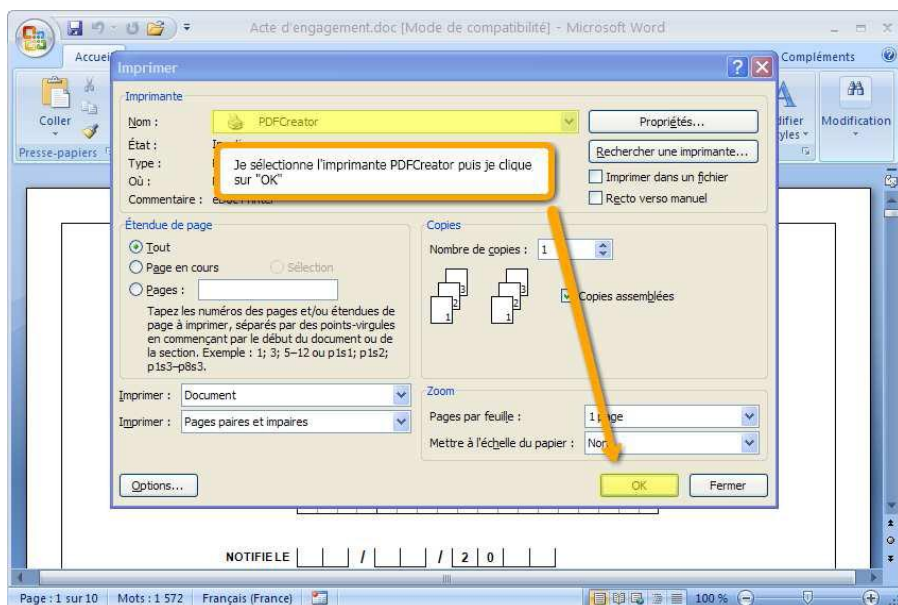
Acte d'engagement.doc [Mode de compatibilité] - Microsoft Word

Accueil

Compléments

Coller

Presse-papiers

difier
tyles

Modification

Imprimer

Imprimante

Nom : PDFCreator

État :

Type :

Où :

Commentaire :

Propriétés...

Rechercher une imprimante...

Imprimer dans un fichier

Recto verso manuel

Je sélectionne l'imprimante PDFCreator puis je clique sur "OK"

Étendue de page

Tout

Page en cours

Sélection

Pages :

Tapez les numéros des pages et/ou étendues de page à imprimer, séparés par des points-virgules en commençant par le début du document ou de la section. Exemple : 1; 3; 5–12 ou p1s1; p1s2; p1s3–p8s3.

Copies

Nombre de copies : 1

Copies assemblées

Imprimer : Document

Imprimer : Pages paires et impaires

Zoom

Pages par feuille : 1 page

Mettre à l'échelle du papier : Non

Options...

OK

Fermer

NOTIFIE LE / / 2 0

Page : 1 sur 10 Mots : 1 572 Français (France) 100 %